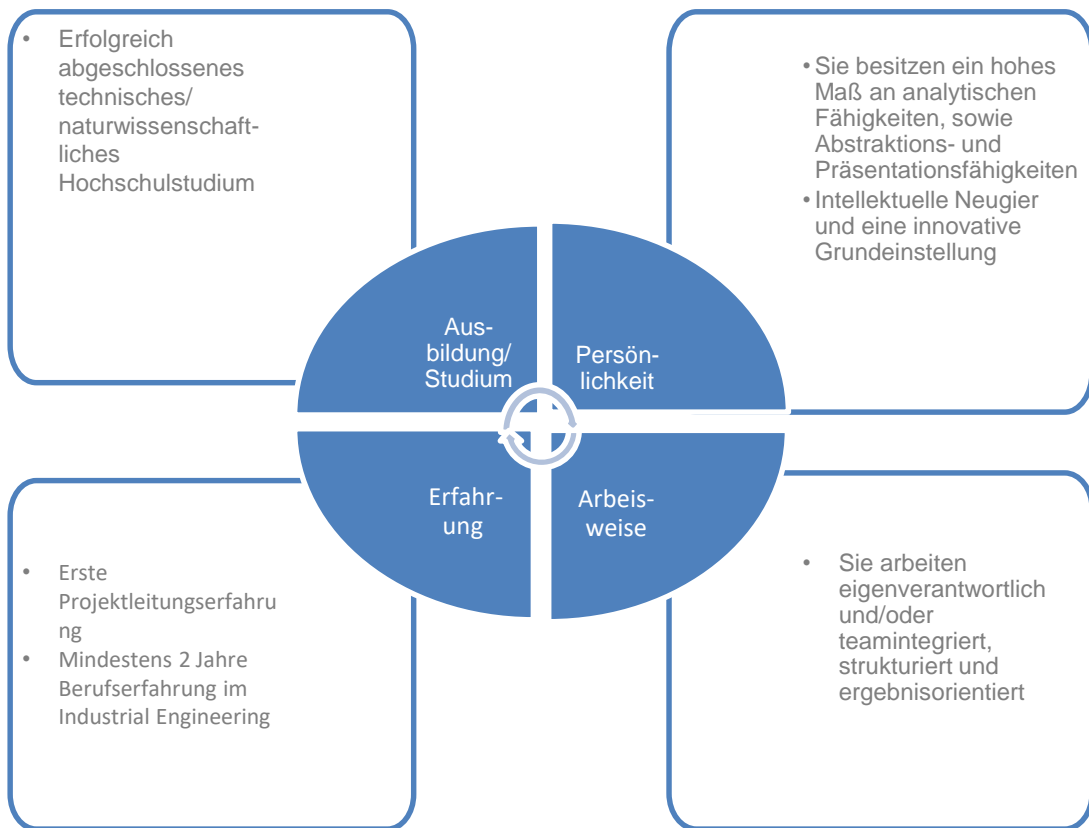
• Erfolgreich abgeschlossenes technisches/ naturwissenschaftliches Hochschulstudium

• Sie besitzen ein hohes Maß an analytischen Fähigkeiten, sowie Abstraktions- und Präsentationsfähigkeiten
• Intellektuelle Neugier und eine innovative Grundeinstellung

Ausbildung/ Studium

Persönlichkeit

Erfahrung

Arbeisweise

• Erste Projektleitungserfahrung
• Mindestens 2 Jahre Berufserfahrung im Industrial Engineering

• Sie arbeiten eigenverantwortlich und/oder teamintegriert, strukturiert und ergebnisorientiert